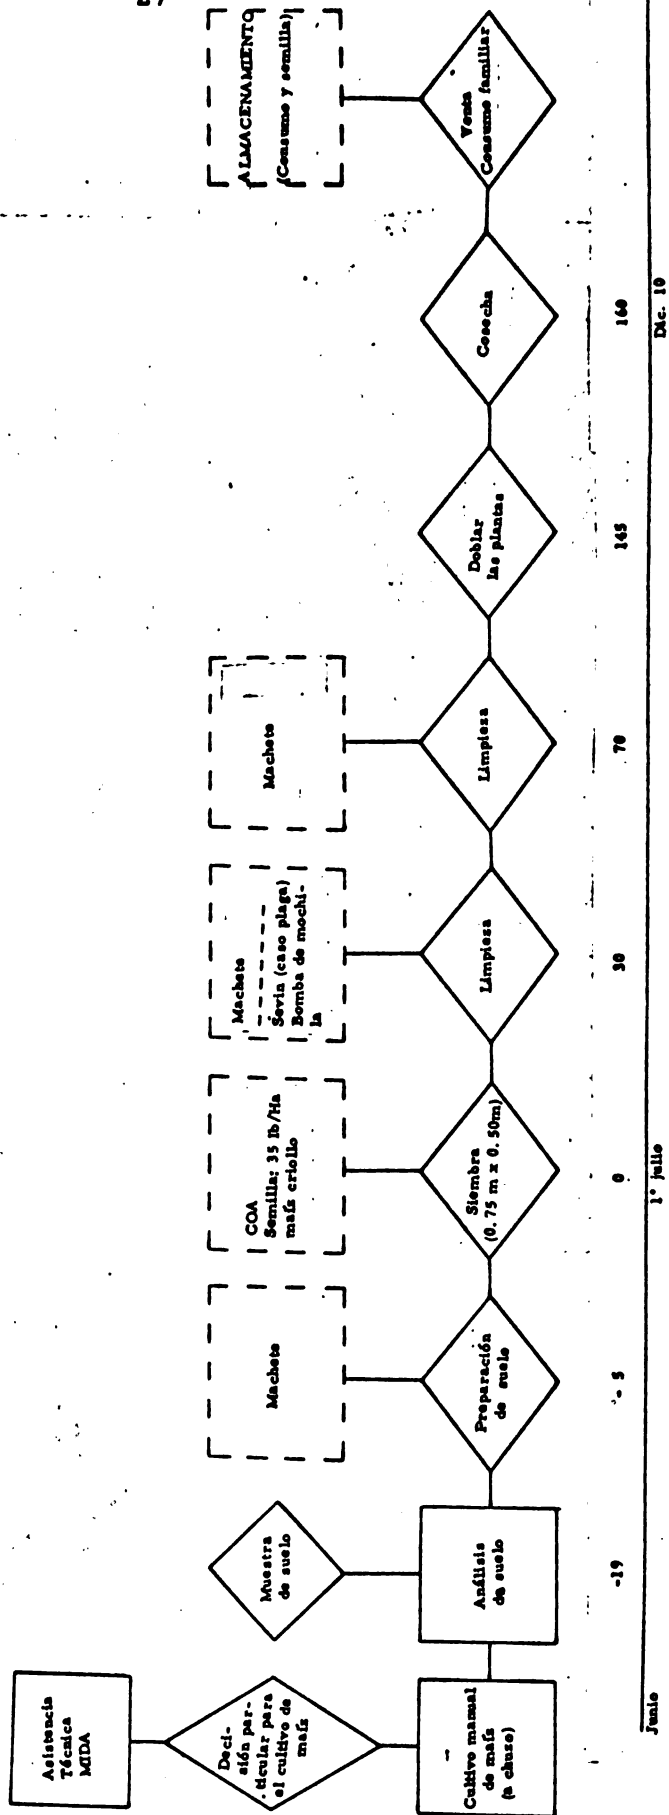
87

Asistencia Técnica MIDA

Decisión particular para el cultivo de maíz

Cultivo manual de maíz (a chuzo)

Muestra de suelo

Análisis de suelo

Machete

Preparación de suelo

COA
Semilla: 35 lb/Ha
maíz criollo

Siembra (0.75 m x 0.50m)

Machete
Sevin (caso plaga)
Bomba de mochila

Limpieza

Machete

Limpieza

Doblar las plantas

Cosecha

Venta
Consumo familiar

ALMACENAMIENTO
(Consumo y semilla)

-19

- 5

0

30

70

145

160

Junio

1° julio

Dic. 10